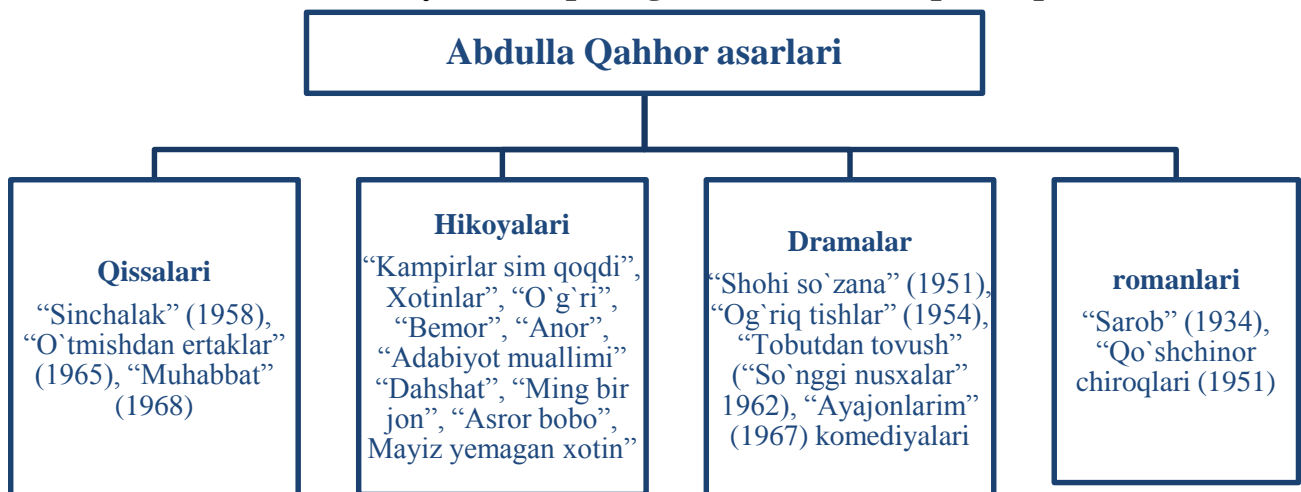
Abdulla Qahhor asarlari

Qissalari
“Sinchalak” (1958), “O`tmishdan ertaklar” (1965), “Muhabbat” (1968)

Hikoyalari
“Kampirlar sim qoqdi”, Xotinlar”, “O`g`ri”, “Bemor”, “Anor”, “Adabiyot muallimi” “Dahshat”, “Ming bir jon”, “Asror bobo”, Mayiz yemagan xotin”

Dramalar
“Shohi so`zana” (1951), “Og`riq tishlar” (1954), “Tobutdan tovush” (“So`nggi nusxalar” 1962), “Ayajonlarim” (1967) komediyalari

romanlari
“Sarob” (1934), “Qo`shchinor chiroqlari (1951)